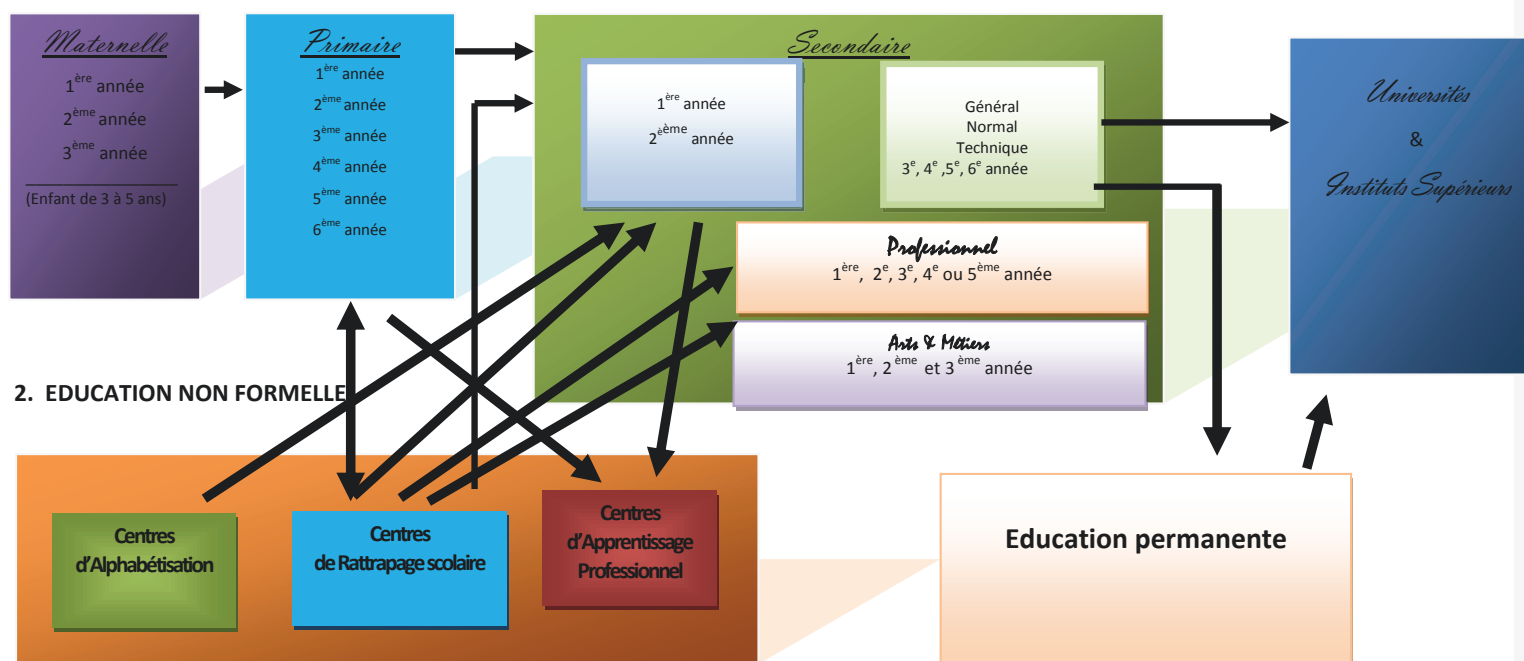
Maternelle

$1^{ère}$ année
$2^{ème}$ année
$3^{ème}$ année

(Enfant de 3 à 5 ans)

Primaire

$1^{ère}$ année
$2^{ème}$ année
$3^{ème}$ année
$4^{ème}$ année
$5^{ème}$ année
$6^{ème}$ année

Secondaire

$1^{ère}$ année
$2^{èème}$ année

Général
Normal
Technique
$3^{e}$, $4^{e}$ ,$5^{e}$, $6^{e}$ année

Professionnel
$1^{ère}$, $2^{e}$, $3^{e}$, $4^{e}$ ou $5^{ème}$ année

Arts & Métiers
$1^{ère}$, $2^{ème}$ et $3^{ème}$ année

Universités
&
Instituts Supérieurs

2. EDUCATION NON FORMELLE

Centres d'Alphabétisation

Centres de Rattrapage scolaire

Centres d'Apprentissage Professionnel

Education permanente